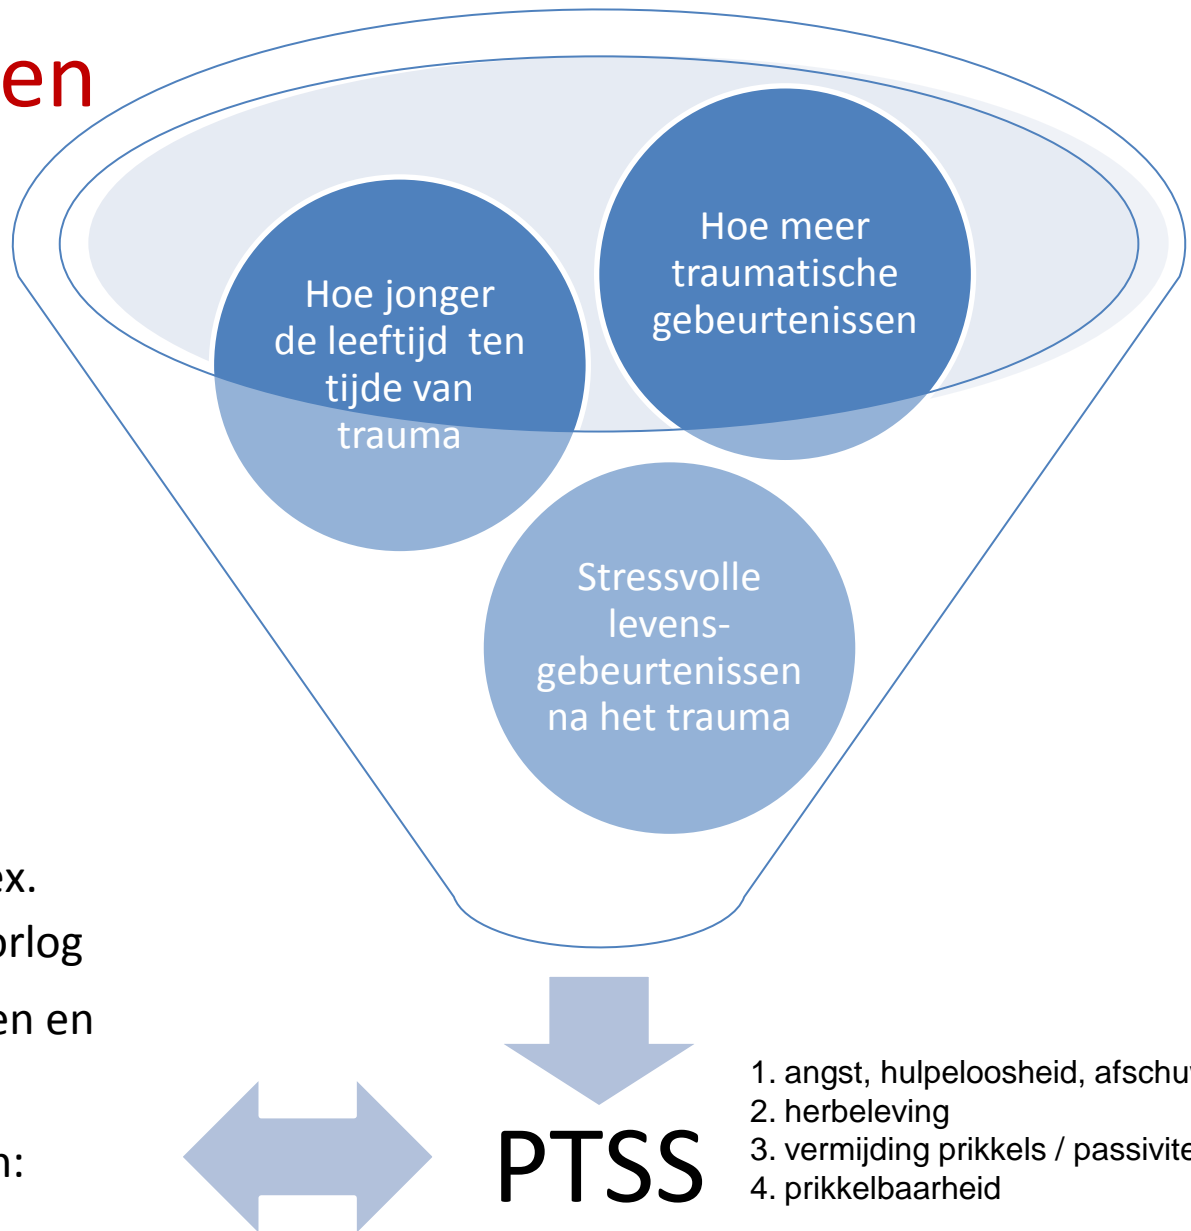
en

Hoe jonger de leeftijd ten tijde van trauma

Hoe meer traumatische gebeurtenissen

Stressvolle levensgebeurtenissen na het trauma

ex.

rlog

en en

n:

PTSS

1. angst, hulpeloosheid, afschu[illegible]
2. herbeleving
3. vermijding prikkels / passivite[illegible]
4. prikkelbaarheid